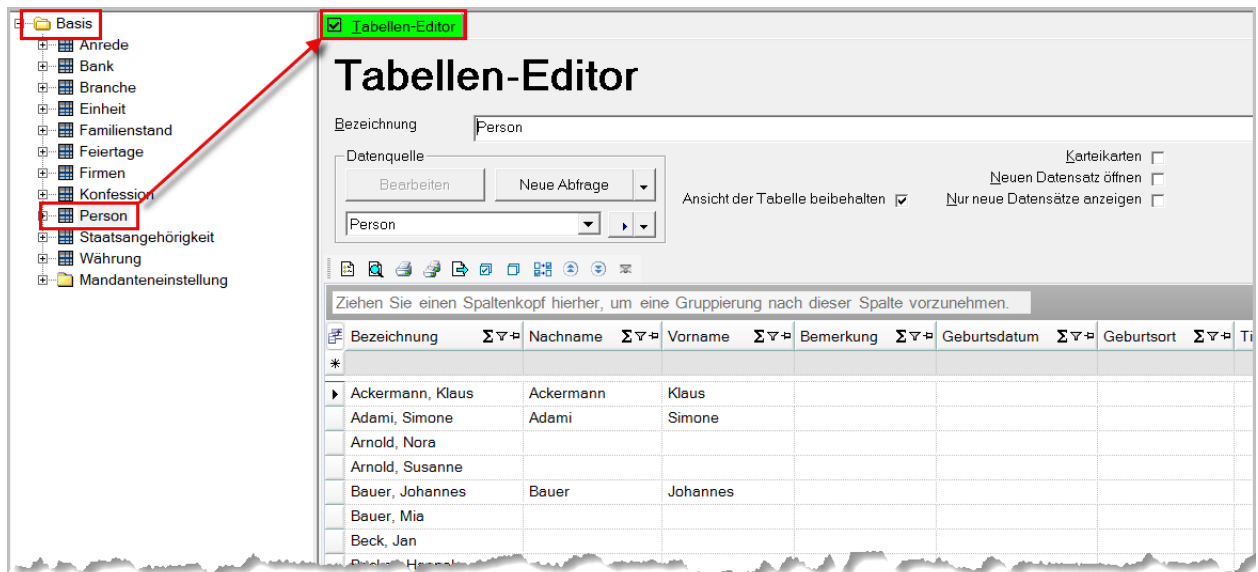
Basis
Anrede
Bank
Branche
Einheit
Familienstand
Feiertage
Firmen
Konfession
Person
Staatsangehörigkeit
Währung
Mandanteneinstellung

Tabellen-Editor

Tabellen-Editor

Bezeichnung Person

Datenquelle
Bearbeiten
Neue Abfrage
Person

Ansicht der Tabelle beibehalten
Karteikarten
Neuen Datensatz öffnen
Nur neue Datensätze anzeigen

Ziehen Sie einen Spaltenkopf hierher, um eine Gruppierung nach dieser Spalte vorzunehmen.

| Bezeichnung | Nachname | Vorname | Bemerkung | Geburtsdatum | Geburtsort | Ti |
|---|---|---|---|---|---|---|
| * | | | | | | |
| Ackermann, Klaus | Ackermann | Klaus | | | | |
| Adami, Simone | Adami | Simone | | | | |
| Arnold, Nora | | | | | | |
| Arnold, Susanne | | | | | | |
| Bauer, Johannes | Bauer | Johannes | | | | |
| Bauer, Mia | | | | | | |
| Beck, Jan | | | | | | |
| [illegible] | | | | | | |